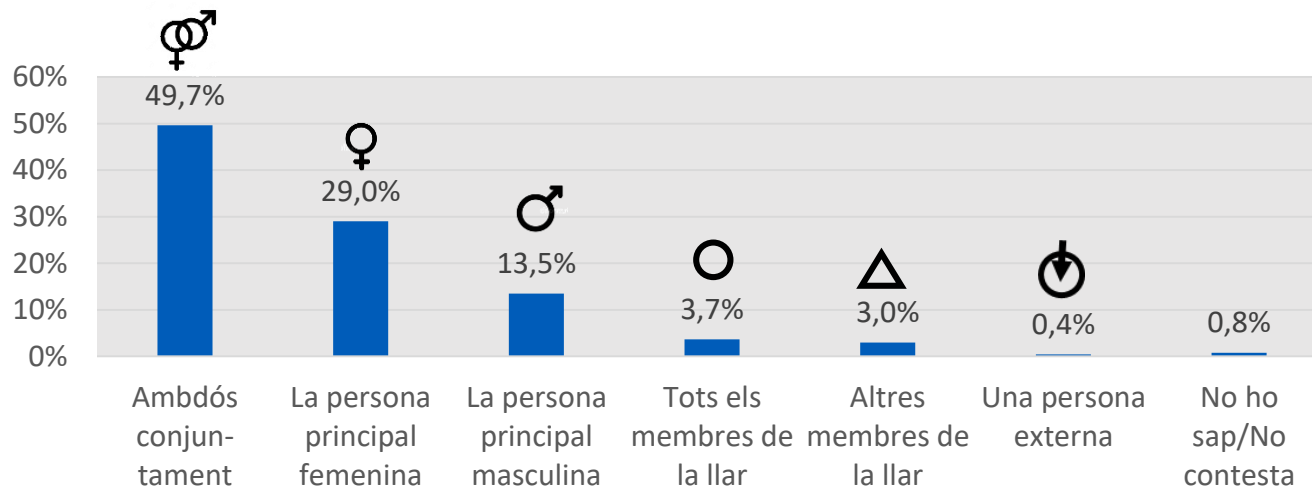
60%
50%
40%
30%
20%
10%
0%

49,7%
29,0%
13,5%
3,7%
3,0%
0,4%
0,8%

Ambdós conjuntament
La persona principal femenina
La persona principal masculina
Tots els membres de la llar
Altres membres de la llar
Una persona externa
No ho sap/No contesta